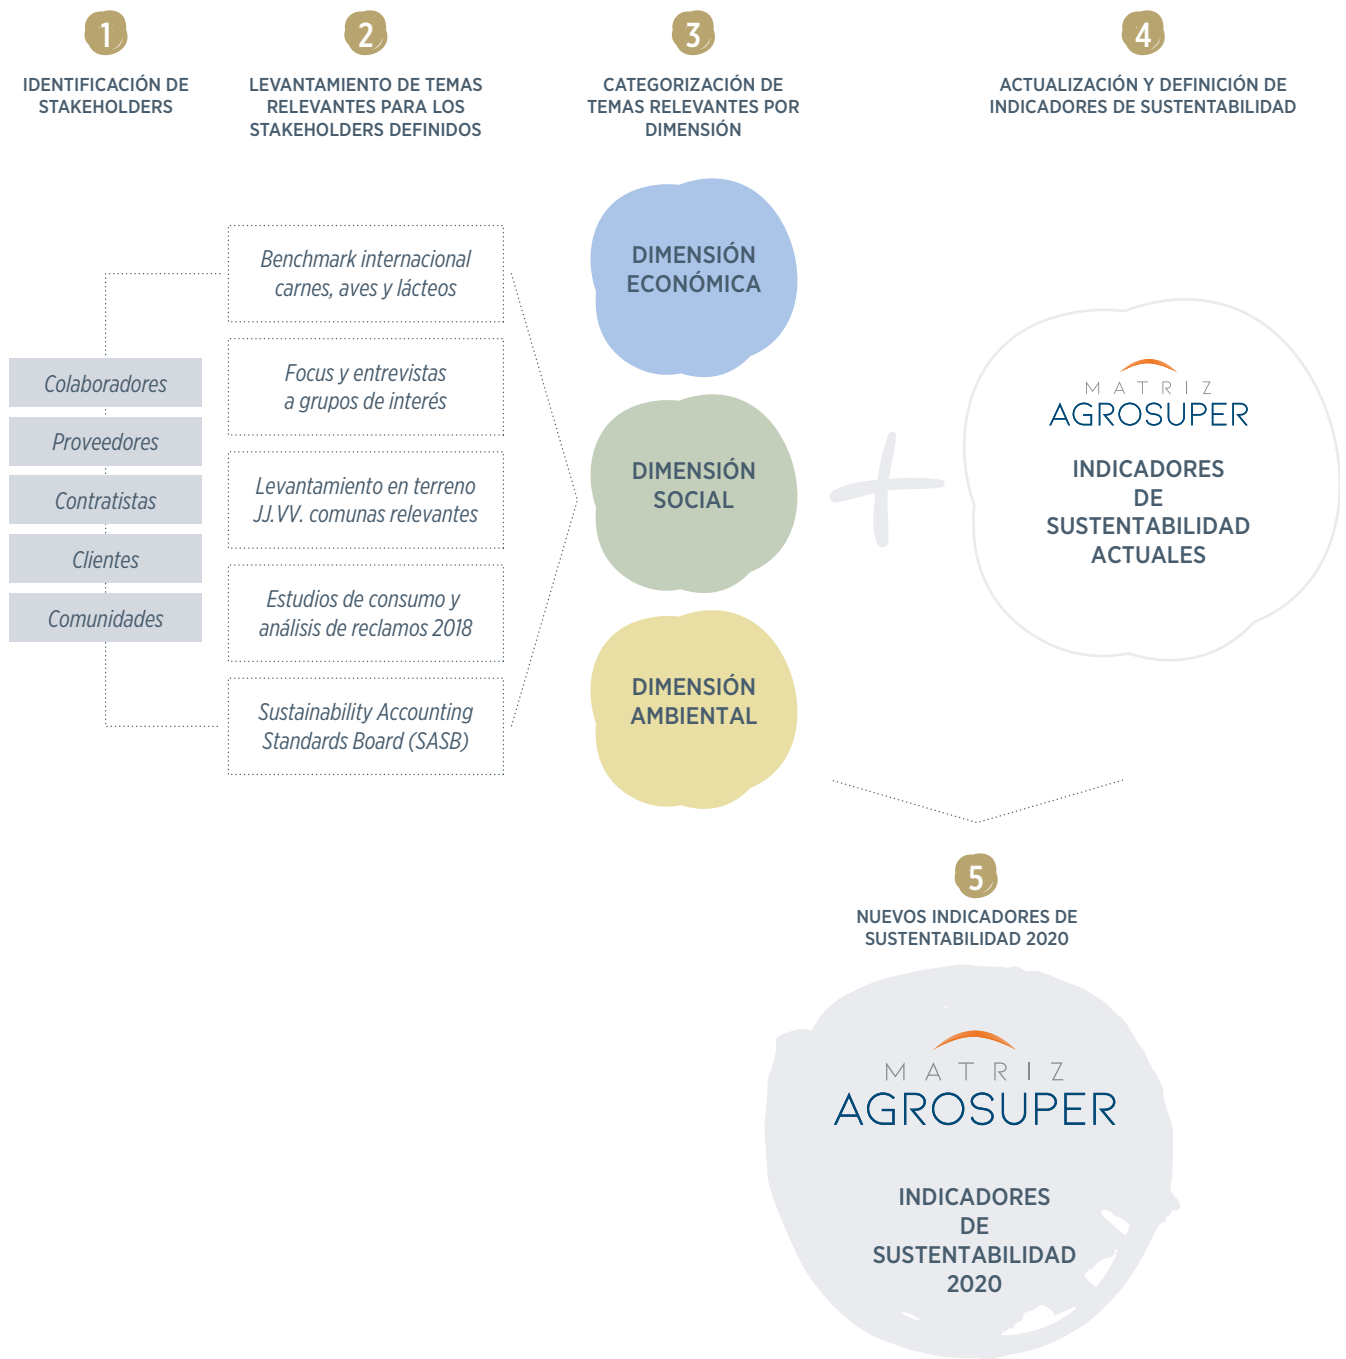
1
IDENTIFICACIÓN DE STAKEHOLDERS

2
LEVANTAMIENTO DE TEMAS RELEVANTES PARA LOS STAKEHOLDERS DEFINIDOS

3
CATEGORIZACIÓN DE TEMAS RELEVANTES POR DIMENSIÓN

4
ACTUALIZACIÓN Y DEFINICIÓN DE INDICADORES DE SUSTENTABILIDAD

Colaboradores
Proveedores
Contratistas
Clientes
Comunidades

Benchmark internacional carnes, aves y lácteos

Focus y entrevistas a grupos de interés

Levantamiento en terreno JJ.VV. comunas relevantes

Estudios de consumo y análisis de reclamos 2018

Sustainability Accounting Standards Board (SASB)

DIMENSIÓN ECONÓMICA

DIMENSIÓN SOCIAL

DIMENSIÓN AMBIENTAL

MATRIZ AGROSUPER
INDICADORES DE SUSTENTABILIDAD ACTUALES

5
NUEVOS INDICADORES DE SUSTENTABILIDAD 2020

MATRIZ AGROSUPER
INDICADORES DE SUSTENTABILIDAD 2020